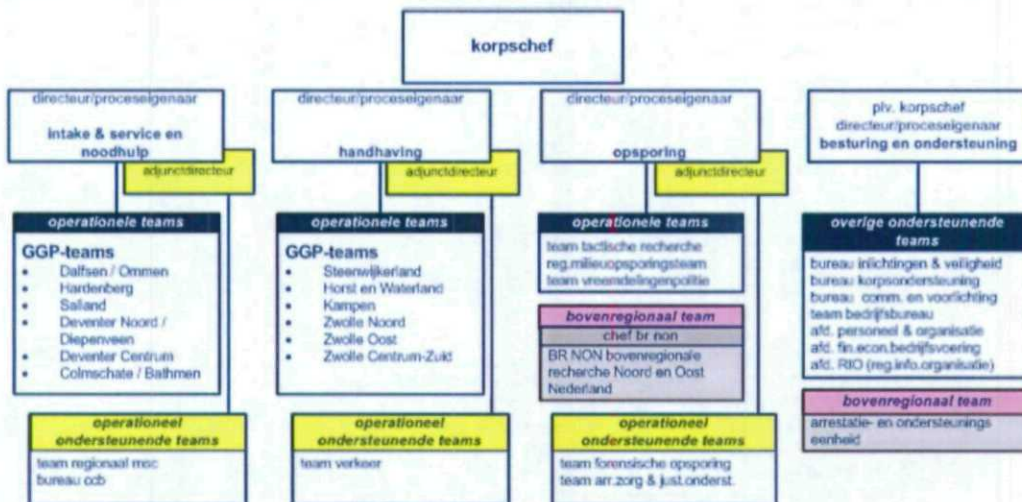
korpschef

directeur/proceseigenaar

intake & service en noodhulp

adjunctdirecteur

operationele teams

GGP-teams
- Dalfsen / Ommen
- Hardenberg
- Salland
- Deventer Noord / Diepenveen
- Deventer Centrum
- Colmschate / Bathmen

operationeel ondersteunende teams

team regionaal mec
bureau ccb

directeur/proceseigenaar

handhaving

adjunctdirecteur

operationele teams

GGP-teams
- Steenwijkerland
- Horst en Waterland
- Kampen
- Zwolle Noord
- Zwolle Oost
- Zwolle Centrum-Zuid

operationeel ondersteunende teams

team verkeer

directeur/proceseigenaar

opsporing

adjunctdirecteur

operationele teams

team tactische recherche
reg.milieuopsporingsteam
team vreemdelingenpolitie

bovenregionaal team

chef br non

BR NON bovenregionale recherche Noord en Oost Nederland

operationeel ondersteunende teams

team forensische opsporing
team arr.zorg & just.onderst.

plv. korpschef
directeur/proceseigenaar
besturing en ondersteuning

overige ondersteunende teams

bureau inlichtingen & veiligheid
bureau korpsondersteuning
bureau comm. en voorlichting
team bedrijfsbureau
afd. personeel & organisatie
afd. fin.econ.bedrijfsvoering
afd. RIO (reg.info.organisatie)

bovenregionaal team

arrestatie- en ondersteunings eenheid